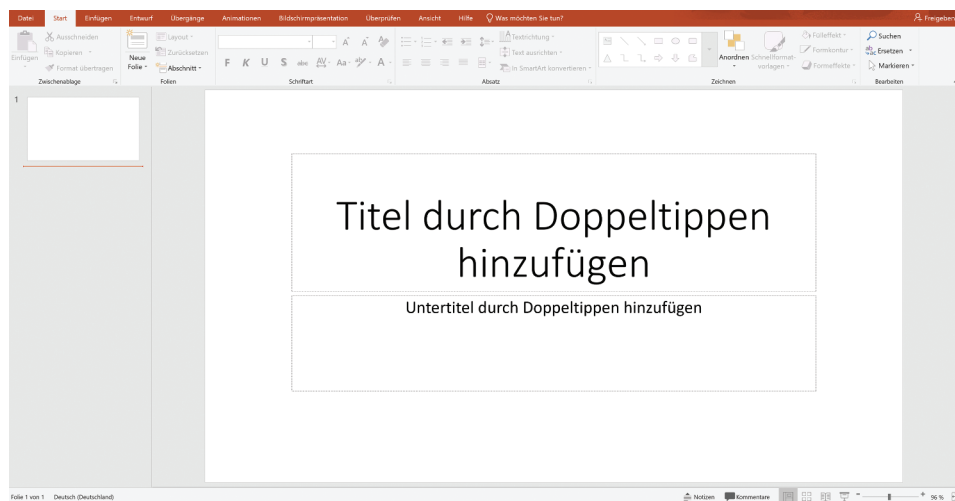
Datei Start Einfügen Entwurf Übergänge Animationen Bildschirmpräsentation Überprüfen Ansicht Hilfe Was möchten Sie tun? Freigeben

Einfügen Ausschneiden Kopieren Format übertragen Zwischenablage

Neue Folie Layout Zurücksetzen Abschnitt Folien

F K U S abc Aa A Schriftart

Textrichtung Text ausrichten In SmartArt konvertieren Absatz

Anordnen Schnellformatvorlagen Fülleffekt Formkontur Formeffekte Zeichnen

Suchen Ersetzen Markieren Bearbeiten

1

Titel durch Doppeltippen hinzufügen

Untertitel durch Doppeltippen hinzufügen

Folie 1 von 1 Deutsch (Deutschland)

Notizen Kommentare 96 %